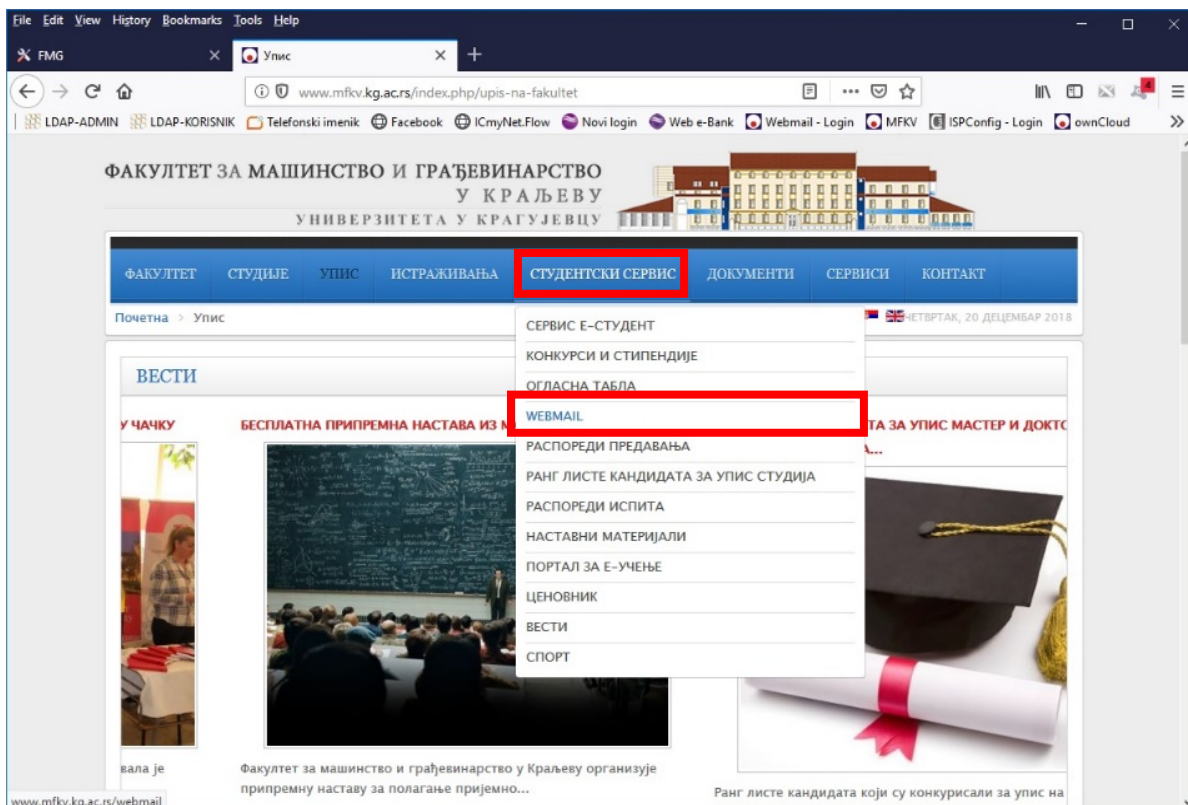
File Edit View History Bookmarks Tools Help

FMG
Упис

www.mfkv.kg.ac.rs/index.php/upis-na-fakultet

LDAP-ADMIN LDAP-KORISNIK Telefonski imenik Facebook ICmyNet.Flow Novi login Web e-Bank Webmail - Login MFKV ISPConfig - Login ownCloud

ФАКУЛТЕТ ЗА МАШИНСТВО И ГРАЂЕВИНАРСТВО
У КРАЉЕВУ
УНИВЕРЗИТЕТА У КРАГУЈЕВЦУ

ФАКУЛТЕТ СТУДИЈЕ УПИС ИСТРАЖИВАЊА СТУДЕНТСКИ СЕРВИС ДОКУМЕНТИ СЕРВИСИ КОНТАКТ

Почетна > Упис

ЧЕТВРТАК, 20 ДЕЦЕМБАР 2018

СЕРВИС Е-СТУДЕНТ
КОНКУРСИ И СТИПЕНДИЈЕ
ОГЛАСНА ТАБЛА
WEBMAIL
РАСПОРЕДИ ПРЕДАВАЊА
РАНГ ЛИСТЕ КАНДИДАТА ЗА УПИС СТУДИЈА
РАСПОРЕДИ ИСПИТА
НАСТАВНИ МАТЕРИЈАЛИ
ПОРТАЛ ЗА Е-УЧЕЊЕ
ЦЕНОВНИК
ВЕСТИ
СПОРТ

ВЕСТИ

У ЧАЧКУ

БЕСПЛАТНА ПРИПРЕМНА НАСТАВА ИЗ М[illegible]

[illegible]ТА ЗА УПИС МАСТЕР И ДОКТО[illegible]
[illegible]А...

вала је

Факултет за машинство и грађевинарство у Краљеву организује припремну наставу за полагање пријемно...

Ранг листе кандидата који су конкурисали за упис на

www.mfkv.kg.ac.rs/webmail